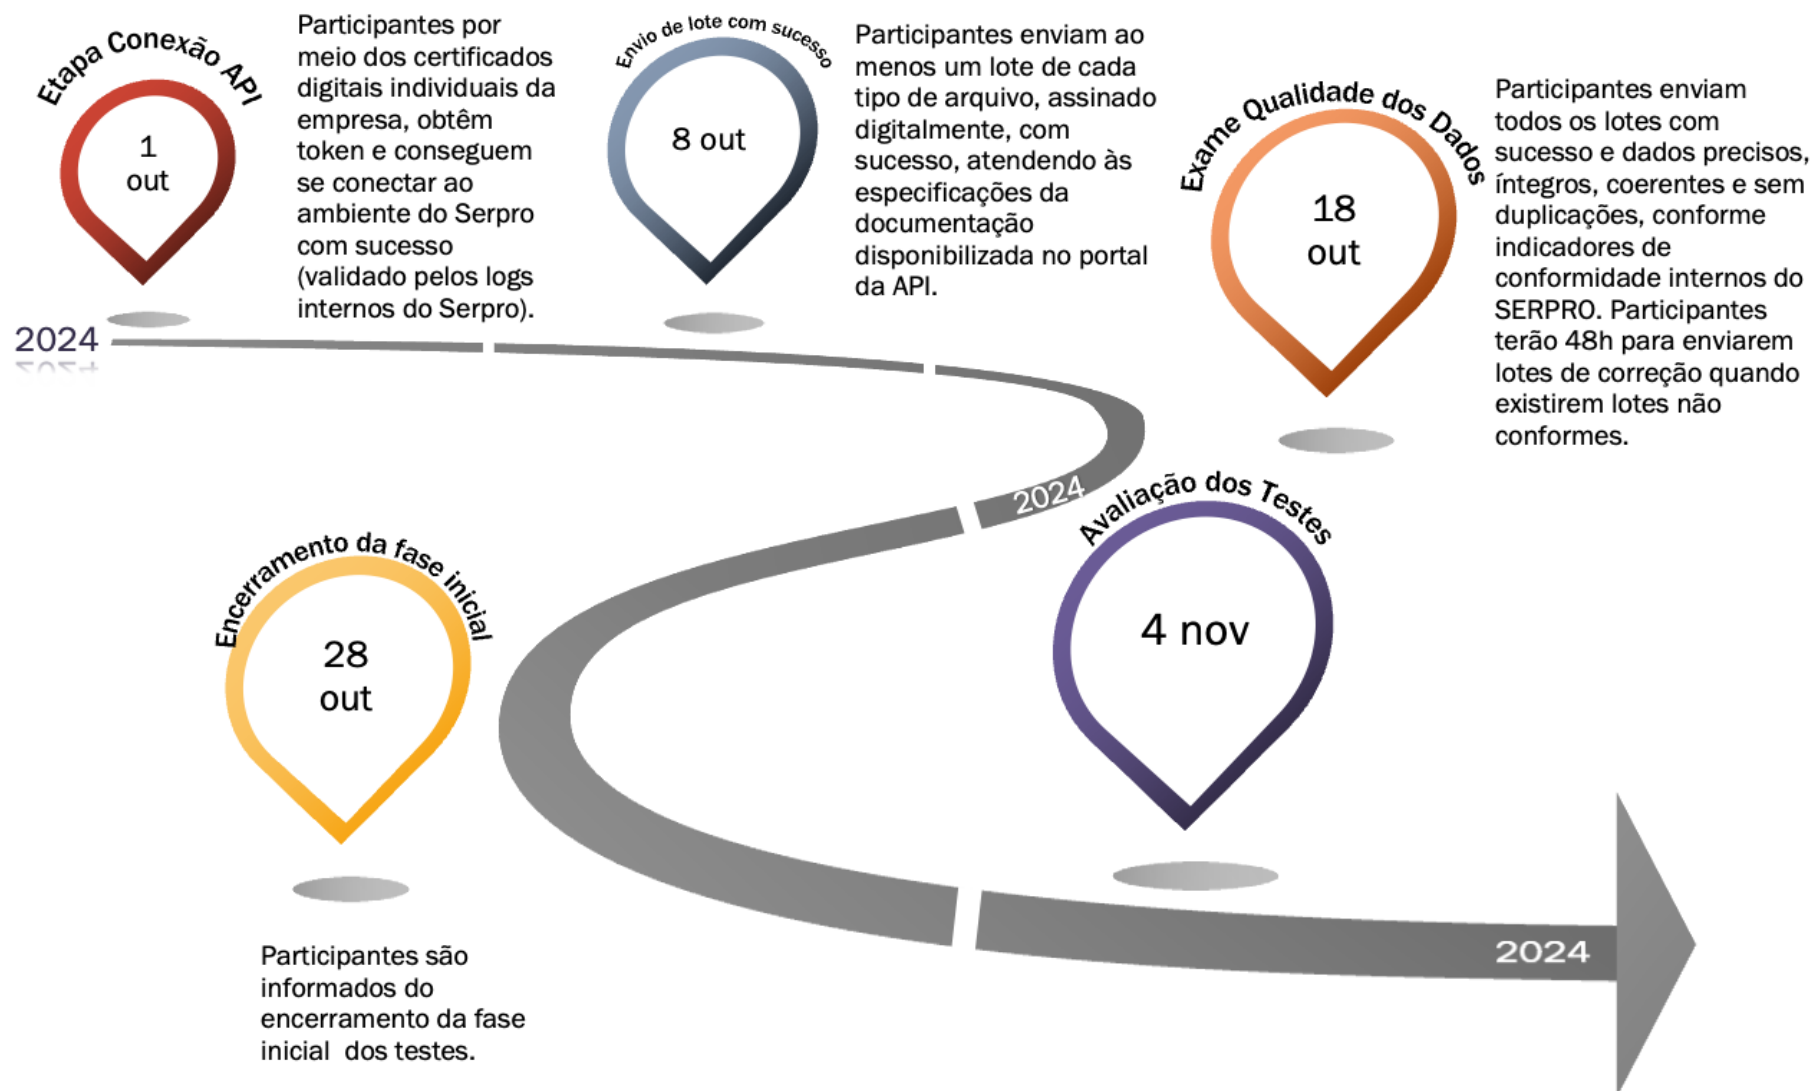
Etapa Conexão API

1 out

Participantes por meio dos certificados digitais individuais da empresa, obtêm token e conseguem se conectar ao ambiente do Serpro com sucesso (validado pelos logs internos do Serpro).

Envio de lote com sucesso

8 out

Participantes enviam ao menos um lote de cada tipo de arquivo, assinado digitalmente, com sucesso, atendendo às especificações da documentação disponibilizada no portal da API.

Exame Qualidade dos Dados

18 out

Participantes enviam todos os lotes com sucesso e dados precisos, íntegros, coerentes e sem duplicações, conforme indicadores de conformidade internos do SERPRO. Participantes terão 48h para enviarem lotes de correção quando existirem lotes não conformes.

2024

2024

Encerramento da fase inicial

28 out

Avaliação dos Testes

4 nov

2024

Participantes são informados do encerramento da fase inicial dos testes.